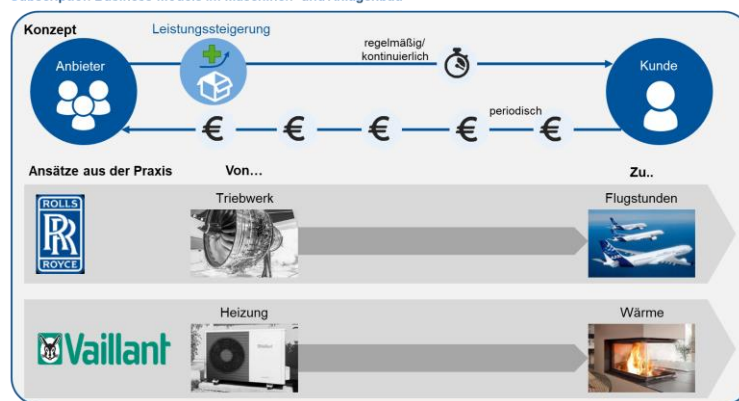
Subscription Business Models im Maschinen- und Anlagenbau

Konzept

Leistungssteigerung

Anbieter

regelmäßig/ kontinuierlich

Kunde

€ € € € periodisch €

Ansätze aus der Praxis

Von…

Zu..

ROLLS RR ROYCE

Triebwerk

Flugstunden

Heizung

Wärme

Vaillant